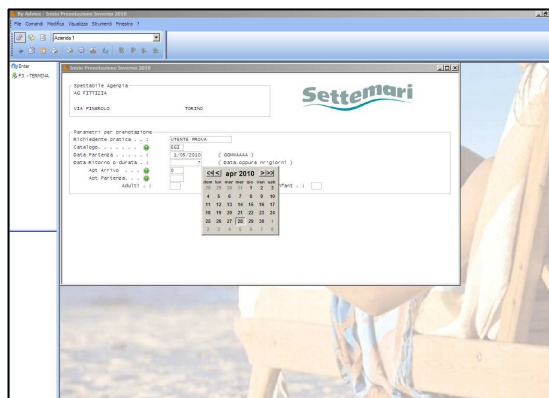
By Advnce - Inizio Prenotazione Settemari 2010
File Comandi Modifica Visualizza Strumenti Finestra ?
Azienda 1
Enter
F3 - TERMINA
Inizio Prenotazione Settemari 2010
Spettabile Agenzia
AG FITTIZIA
VIA PINEROLO TORINO
Settemari
Parametri per prenotazione
Richiedente pratica . . : UTENTE PROVA
Catalogo. . . . . . . . EGI
Data Partenza . . . . . 1/05/2010 ( GGMMAAAA )
Data Ritorno o durata . : ( data oppure nrgiorni )
Apt Arrivo . . . . 0
Apt Partenza. . . .
Adulti . :
Infant . :
<<< apr 2010 >>>
| dom | lun | mar | mer | gio | ven | sab |
|---|---|---|---|---|---|---|
| 28 | 29 | 30 | 31 | 1 | 2 | 3 |
| 4 | 5 | 6 | 7 | 8 | 9 | 10 |
| 11 | 12 | 13 | 14 | 15 | 16 | 17 |
| 18 | 19 | 20 | 21 | 22 | 23 | 24 |
| 25 | 26 | 27 | 28 | 29 | 30 | 1 |
| 2 | 3 | 4 | 5 | 6 | 7 | 8 |